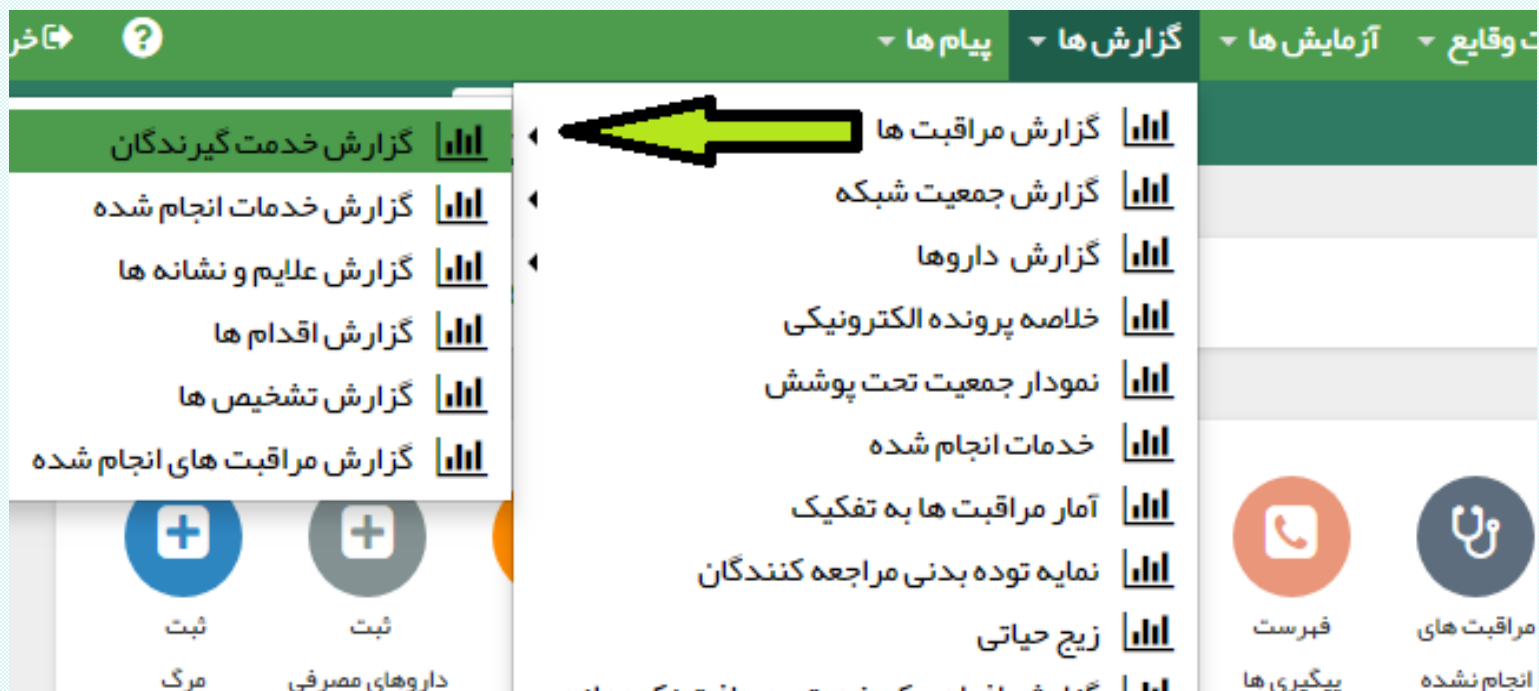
خر ?
ت وقایع ▾ آزمایش ها ▾ گزارش ها ▾ پیام ها ▾

گزارش خدمت گیرندگان
گزارش خدمات انجام شده
گزارش علایم و نشانه ها
گزارش اقدام ها
گزارش تشخیص ها
گزارش مراقبت های انجام شده

گزارش مراقبت ها
گزارش جمعیت شبکه
گزارش داروها
خلاصه پرونده الکترونیکی
نمودار جمعیت تحت پوشش
خدمات انجام شده
آمار مراقبت ها به تفکیک
نمایه توده بدنی مراجعه کنندگان
زیج حیاتی
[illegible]

ثبت
مرگ
ثبت
داروهای مصرفی
فهرست
پیگیری ها
مراقبت های
انجام نشده